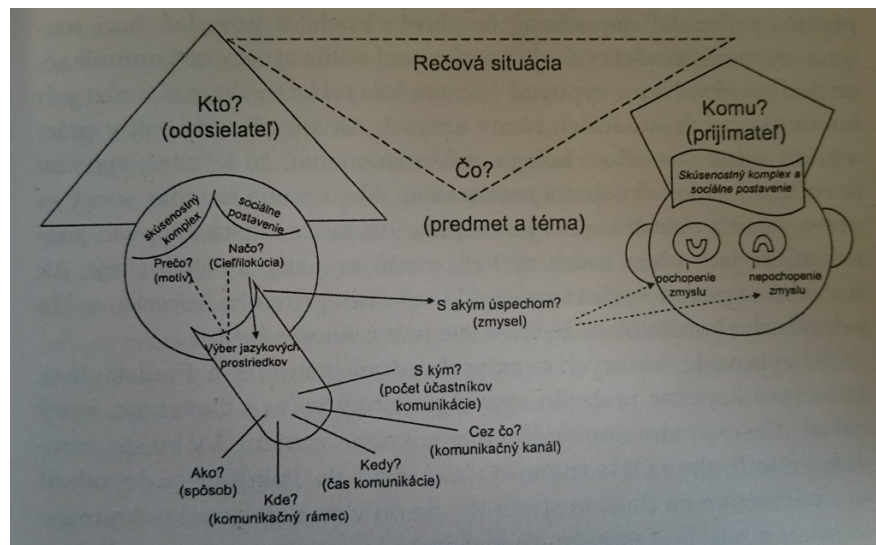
Rečová situácia

Kto?
(odosielateľ)

Čo?

(predmet a téma)

Komu?
(prijímateľ)

Skúsenostný komplex a sociálne postavenie

skúsenostný komplex

sociálne postavenie

Prečo?
(motív)

Načo?
(Cieľ/ilokúcia)

Výber jazykových prostriedkov

S akým úspechom?
(zmysel)

pochopenie zmyslu

nepochopenie zmyslu

S kým?
(počet účastníkov komunikácie)

Cez čo?
(komunikačný kanál)

Ako?
(spôsob)

Kedy?
(čas komunikácie)

Kde?
(komunikačný rámec)